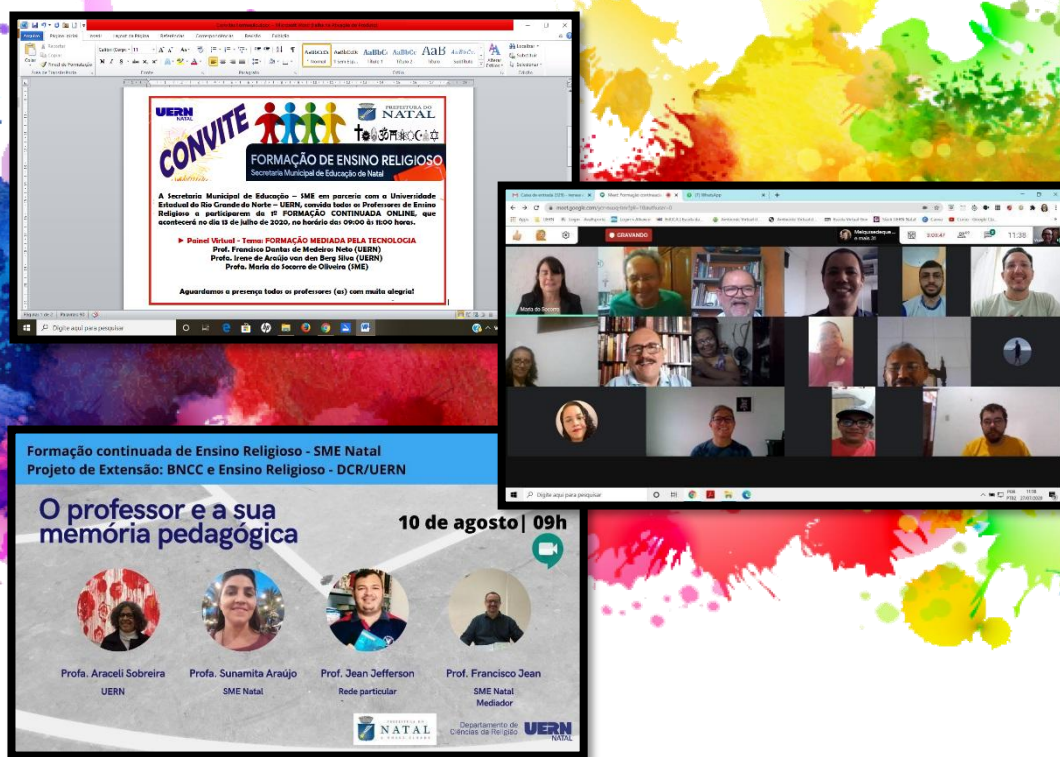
UERN NATAL

CONVITE

PREFEITURA DO NATAL

FORMAÇÃO DE ENSINO RELIGIOSO
Secretaria Municipal de Educação de Natal

A Secretaria Municipal de Educação – SME em parceria com a Universidade Estadual do Rio Grande do Norte – UERN, convida todos os Professores de Ensino Religioso a participarem da 1ª FORMAÇÃO CONTINUADA ONLINE, que acontecerá no dia 13 de julho de 2020, no horário das 09:00 às 11:00 horas.

► Painel Virtual - Tema: FORMAÇÃO MEDIADA PELA TECNOLOGIA
Prof. Francisco Dantas de Medeiros Neto (UERN)
Profa. Irene de Araújo van den Berg Silva (UERN)
Profa. Maria do Socorro de Oliveira (SME)

Aguardamos a presença todos os professores (as) com muita alegria!

Digite aqui para pesquisar

GRAVANDO

11:36

Maria do Socorro

Digite aqui para pesquisar

Formação continuada de Ensino Religioso - SME Natal
Projeto de Extensão: BNCC e Ensino Religioso - DCR/UERN

O professor e a sua memória pedagógica

10 de agosto| 09h

Profa. Araceli Sobreira
UERN

Profa. Sunamita Araújo
SME Natal

Prof. Jean Jefferson
Rede particular

Prof. Francisco Jean
SME Natal
Mediador

PREFEITURA DO NATAL

Departamento de Ciências da Religião

UERN NATAL